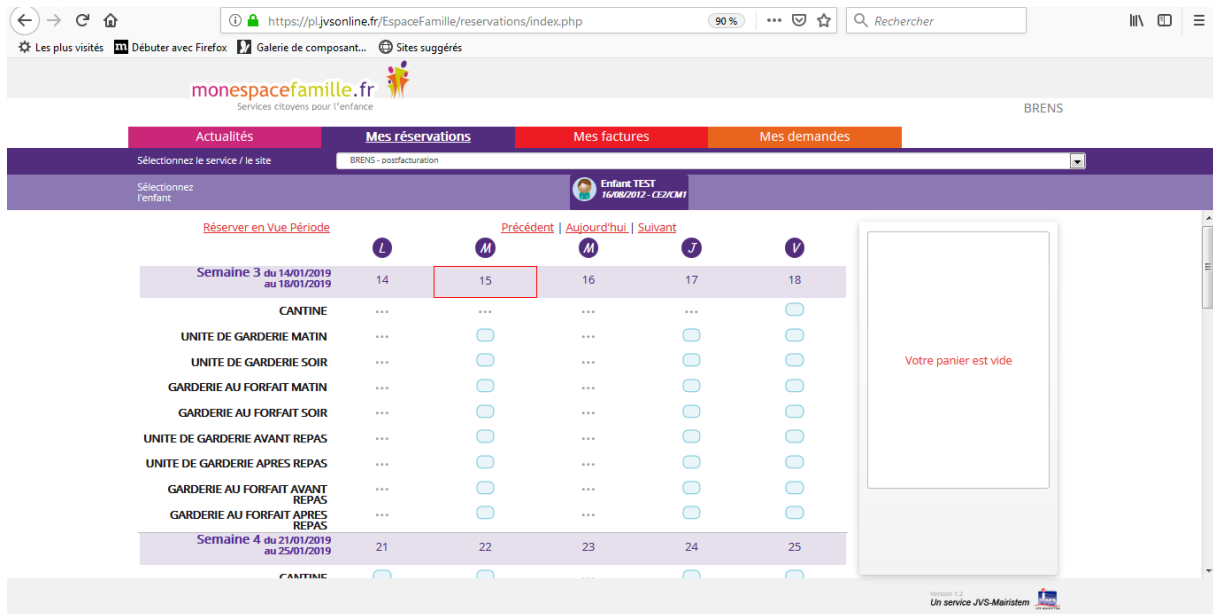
https://pl.jvsonline.fr/EspaceFamille/reservations/index.php 90 % ••• Rechercher

Les plus visités Débuter avec Firefox Galerie de composant... Sites suggérés

monespacefamille.fr
Services citoyens pour l'enfance

BRENS

Actualités | Mes réservations | Mes factures | Mes demandes

Sélectionnez le service / le site BRENS - postfacturation

Sélectionnez l'enfant Enfant TEST 16/08/2012 - CE2/CM1

Réserver en Vue Période

Précédent | Aujourd'hui | Suivant

| | L | M | M | J | V |
|---|---|---|---|---|---|
| Semaine 3 du 14/01/2019 au 18/01/2019 | 14 | 15 | 16 | 17 | 18 |
| CANTINE | ••• | ••• | ••• | ••• | |
| UNITE DE GARDERIE MATIN | ••• | | ••• | | |
| UNITE DE GARDERIE SOIR | ••• | | ••• | | |
| GARDERIE AU FORFAIT MATIN | ••• | | ••• | | |
| GARDERIE AU FORFAIT SOIR | ••• | | ••• | | |
| UNITE DE GARDERIE AVANT REPAS | ••• | | ••• | | |
| UNITE DE GARDERIE APRES REPAS | ••• | | ••• | | |
| GARDERIE AU FORFAIT AVANT REPAS | ••• | | ••• | | |
| GARDERIE AU FORFAIT APRES REPAS | ••• | | ••• | | |
| Semaine 4 du 21/01/2019 au 25/01/2019 | 21 | 22 | 23 | 24 | 25 |
| CANTINE | | | ••• | | |

Votre panier est vide

Version 1.2
Un service JVS-Mairistem